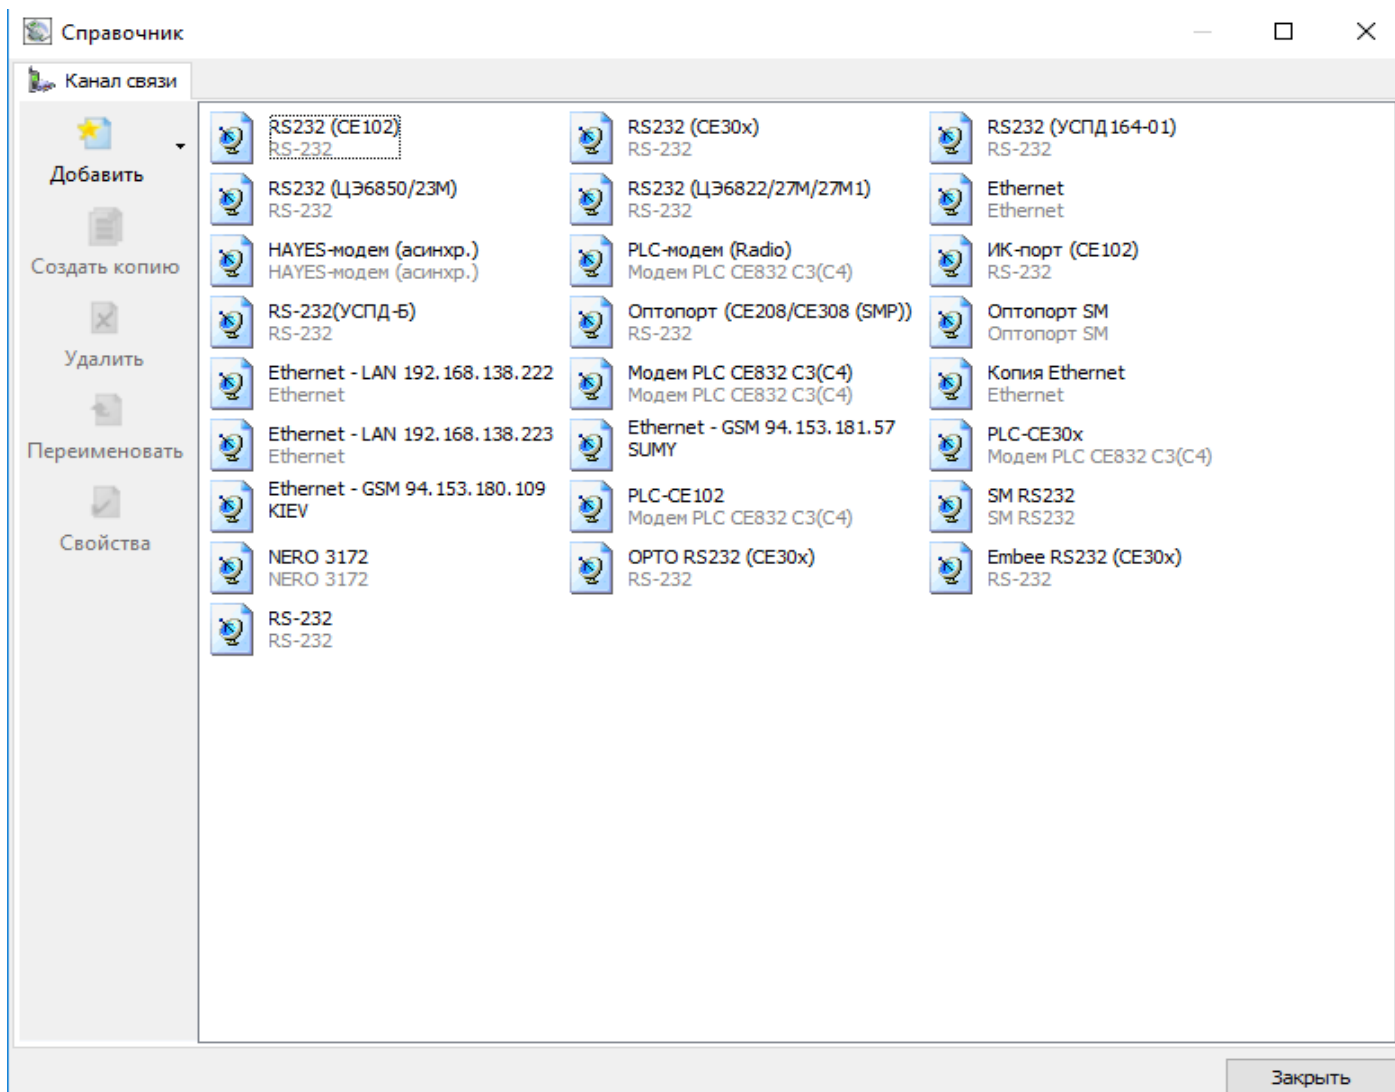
Справочник

Канал связи

Добавить

Создать копию

Удалить

Переименовать

Свойства

RS232 (CE102)
RS-232

RS232 (CE30x)
RS-232

RS232 (УСПД 164-01)
RS-232

RS232 (ЦЭ6850/23М)
RS-232

RS232 (ЦЭ6822/27М/27М1)
RS-232

Ethernet
Ethernet

HAYES-модем (асинхр.)
HAYES-модем (асинхр.)

PLC-модем (Radio)
Модем PLC CE832 C3(C4)

ИК-порт (CE102)
RS-232

RS-232(УСПД-Б)
RS-232

Оптопорт (CE208/CE308 (SMP))
RS-232

Оптопорт SM
Оптопорт SM

Ethernet - LAN 192.168.138.222
Ethernet

Модем PLC CE832 C3(C4)
Модем PLC CE832 C3(C4)

Копия Ethernet
Ethernet

Ethernet - LAN 192.168.138.223
Ethernet

Ethernet - GSM 94.153.181.57
SUMY

PLC-CE30x
Модем PLC CE832 C3(C4)

Ethernet - GSM 94.153.180.109
KIEV

PLC-CE102
Модем PLC CE832 C3(C4)

SM RS232
SM RS232

NERO 3172
NERO 3172

OPTO RS232 (CE30x)
RS-232

Embee RS232 (CE30x)
RS-232

RS-232
RS-232

Закрыть